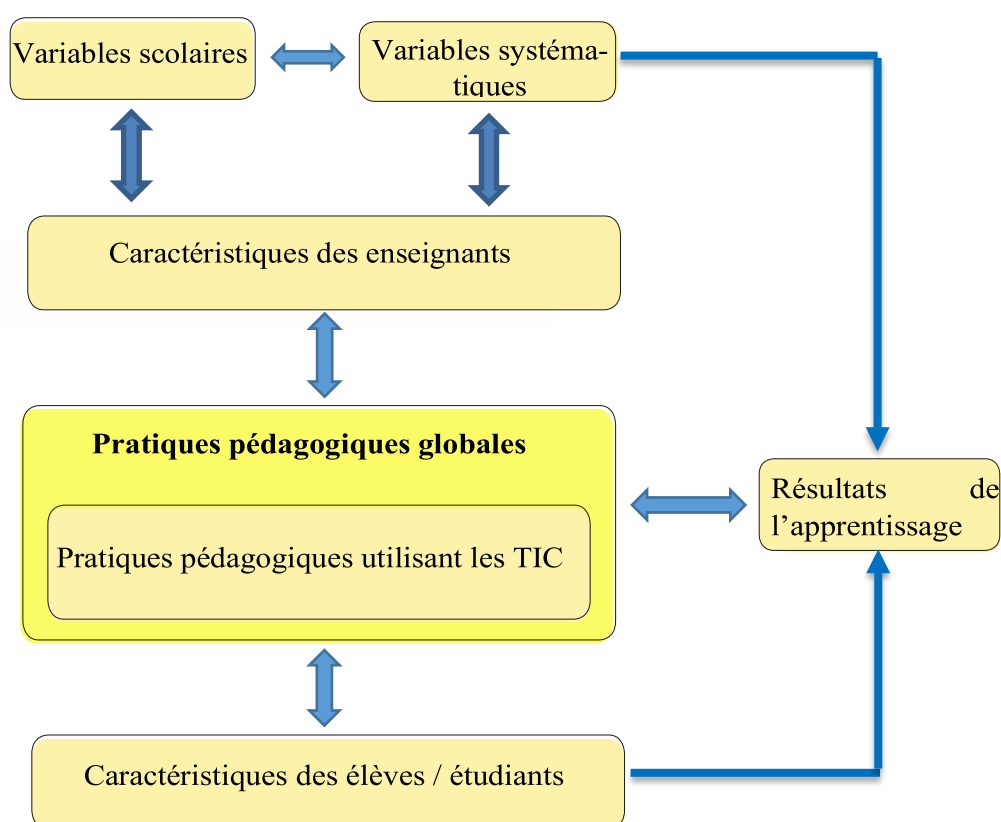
Variables scolaires

Variables systématiques

Caractéristiques des enseignants

Pratiques pédagogiques globales

Pratiques pédagogiques utilisant les TIC

Résultats de l'apprentissage

Caractéristiques des élèves / étudiants